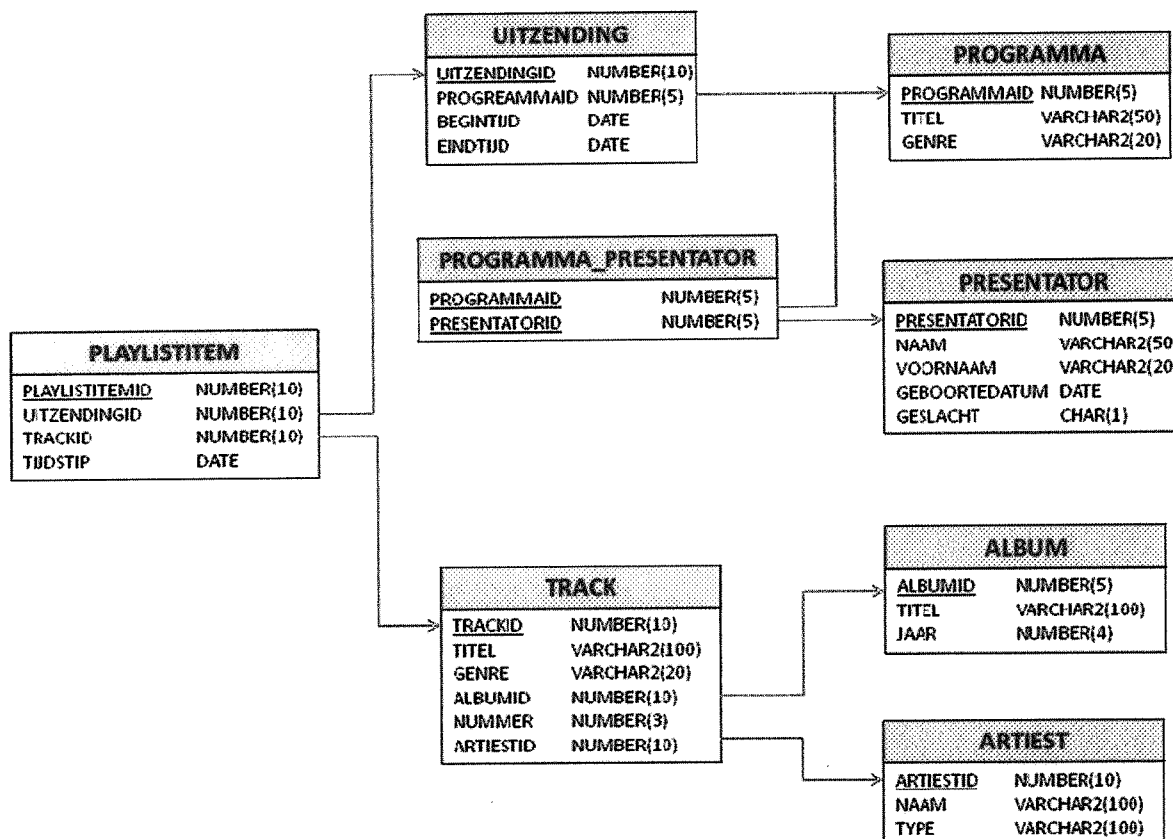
UITZENDING

| UITZENDINGID | NUMBER(10) |
|---|---|
| PROGREAMMAID | NUMBER(5) |
| BEGINTIJD | DATE |
| EINDTIJD | DATE |

PROGRAMMA

| PROGRAMMAID | NUMBER(5) |
|---|---|
| TITEL | VARCHAR2(50) |
| GENRE | VARCHAR2(20) |

PROGRAMMA_PRESENTATOR

| PROGRAMMAID | NUMBER(5) |
|---|---|
| PRESENTATORID | NUMBER(5) |

PRESENTATOR

| PRESENTATORID | NUMBER(5) |
|---|---|
| NAAM | VARCHAR2(50 |
| VOORNAAM | VARCHAR2(20 |
| GEBOORTEDATUM | DATE |
| GESLACHT | CHAR(1) |

PLAYLISTITEM

| PLAYLISTITEMID | NUMBER(10) |
|---|---|
| UITZENDINGID | NUMBER(10) |
| TRACKID | NUMBER(10) |
| TIJDSTIP | DATE |

ALBUM

| ALBUMID | NUMBER(5) |
|---|---|
| TITEL | VARCHAR2(100) |
| JAAR | NUMBER(4) |

TRACK

| TRACKID | NUMBER(10) |
|---|---|
| TITEL | VARCHAR2(100) |
| GENRE | VARCHAR2(20) |
| ALBUMID | NUMBER(10) |
| NUMMER | NUMBER(3) |
| ARTIESTID | NUMBER(10) |

ARTIEST

| ARTIESTID | NUMBER(10) |
|---|---|
| NAAM | VARCHAR2(100) |
| TYPE | VARCHAR2(100) |